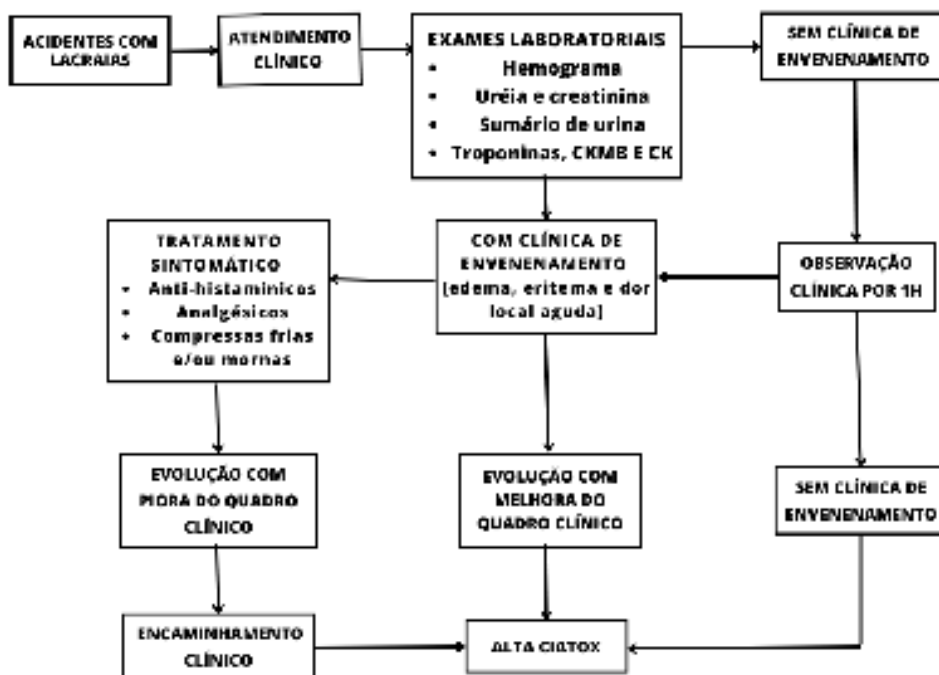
ACIDENTES COM LACRAIAS

ATENDIMENTO CLÍNICO

EXAMES LABORATORIAIS
• Hemograma
• Uréia e creatinina
• Sumário de urina
• Troponinas, CKMB E CK

SEM CLÍNICA DE ENVENENAMENTO

TRATAMENTO SINTOMÁTICO
• Anti-histamínicos
• Analgésicos
• Compressas frias e/ou mornas

COM CLÍNICA DE ENVENENAMENTO (edema, eritema e dor local aguda)

OBSERVAÇÃO CLÍNICA POR 1H

EVOLUÇÃO COM PIORA DO QUADRO CLÍNICO

EVOLUÇÃO COM MELHORA DO QUADRO CLÍNICO

SEM CLÍNICA DE ENVENENAMENTO

ENCAMINHAMENTO CLÍNICO

ALTA CIATOX